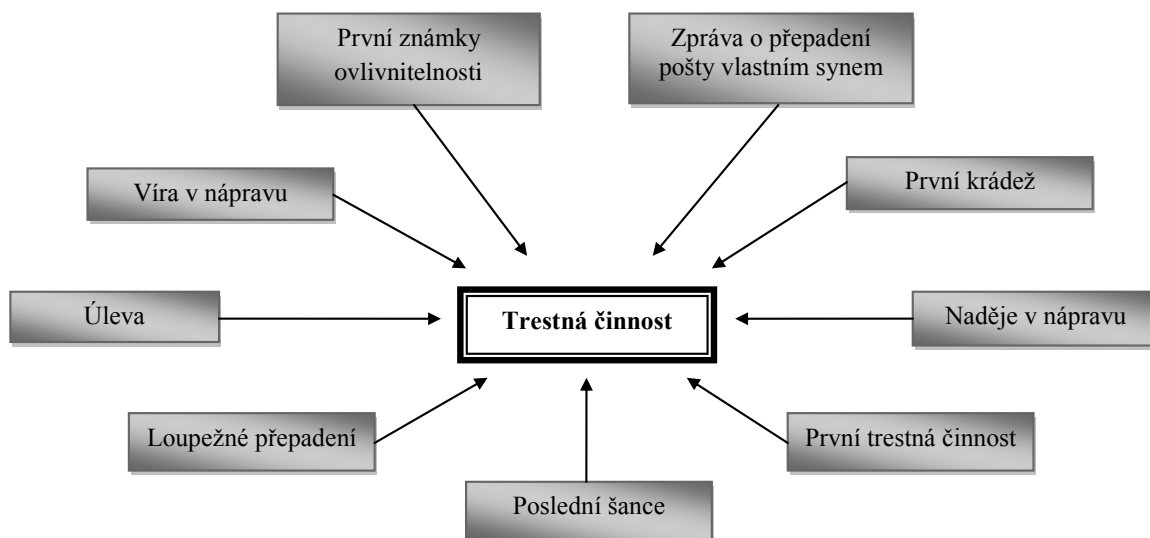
První známky ovlivnitelnosti

Zpráva o přepadení pošty vlastním synem

Víra v nápravu

První krádež

Úleva

Trestná činnost

Naděje v nápravu

Loupežné přepadení

První trestná činnost

Poslední šance